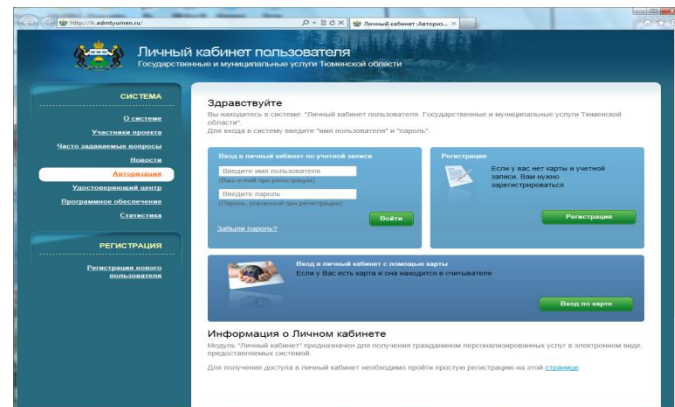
http://lk.admtyumen.ru/
Личный кабинет :Авториз... ×

Личный кабинет пользователя
Государственные и муниципальные услуги Тюменской области

СИСТЕМА
О системе
Участники проекта
Часто задаваемые вопросы
Новости
Авторизация
Удостоверяющий центр
Программное обеспечение
Статистика

РЕГИСТРАЦИЯ
Регистрация нового пользователя

Здравствуйте
Вы находитесь в системе: "Личный кабинет пользователя. Государственные и муниципальные услуги Тюменской области".
Для входа в систему введите "имя пользователя" и "пароль".

Вход в личный кабинет по учетной записи
Введите имя пользователя
(Ваш e-mail при регистрации)
Введите пароль
(Пароль, указанный при регистрации)
Войти
Забыли пароль?

Регистрация
Если у Вас нет карты и учетной записи, Вам нужно зарегистрироваться
Регистрация

Вход в личный кабинет с помощью карты
Если у Вас есть карта и она находится в считывателе
Вход по карте

Информация о Личном кабинете
Модуль "Личный кабинет" предназначен для получения гражданином персонализированных услуг в электронном виде, предоставляемых системой.

Для получения доступа в личный кабинет необходимо пройти простую регистрацию на этой странице